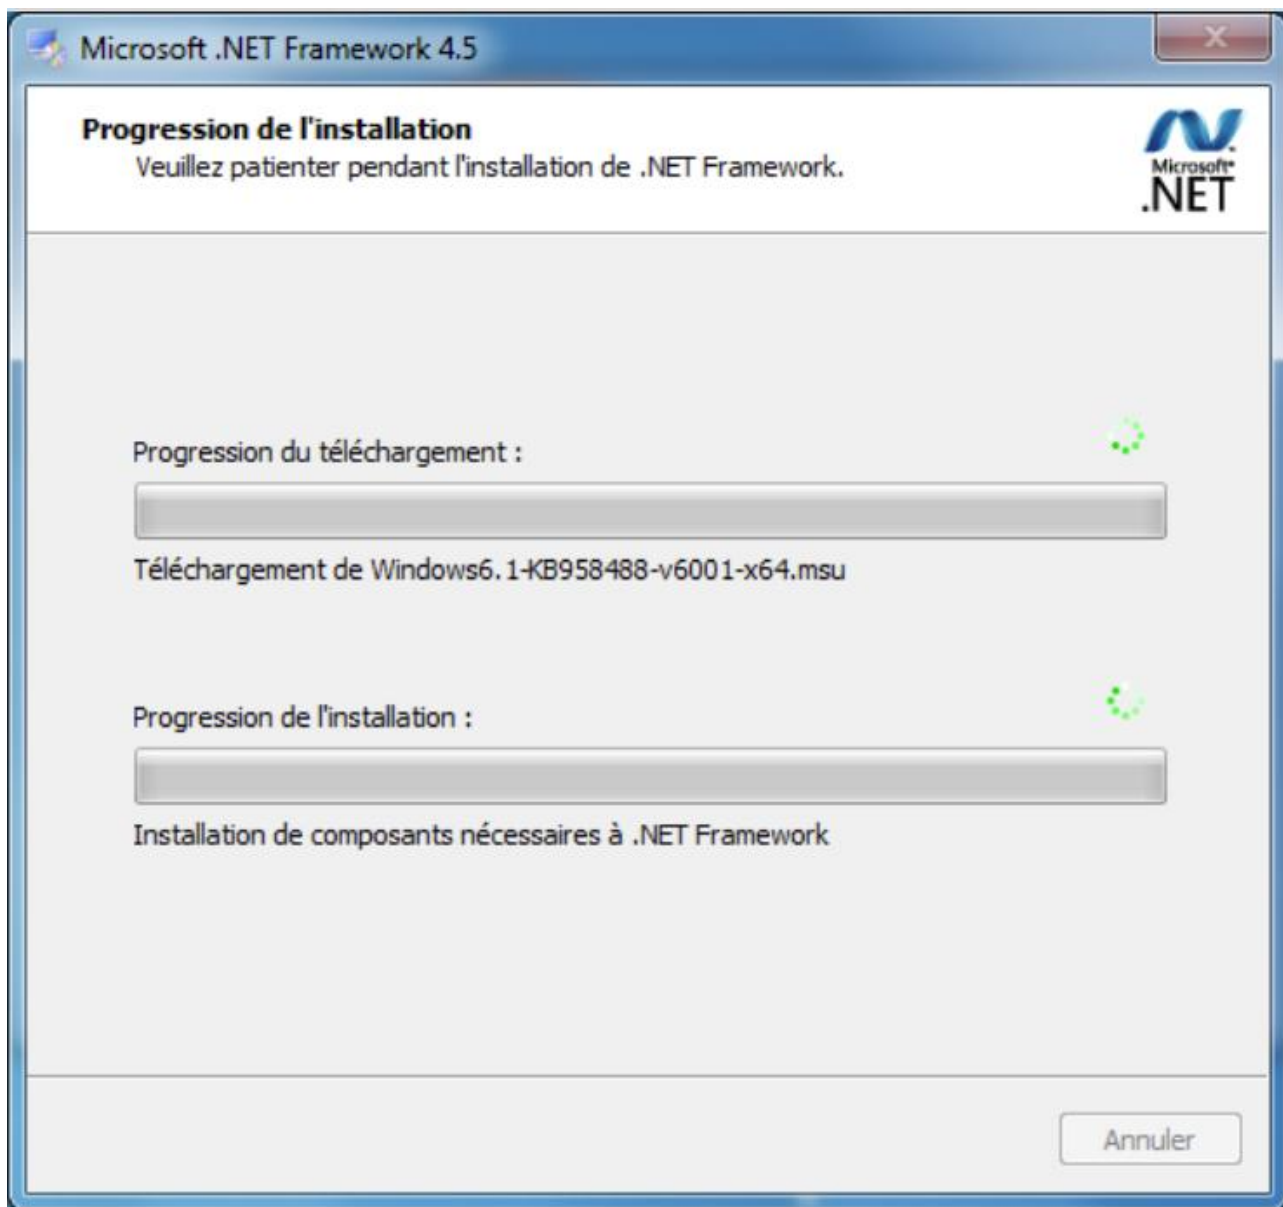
Microsoft .NET Framework 4.5

Progression de l'installation
Veuillez patienter pendant l'installation de .NET Framework.

Microsoft .NET

Progression du téléchargement :

Téléchargement de Windows6.1-KB958488-v6001-x64.msu

Progression de l'installation :

Installation de composants nécessaires à .NET Framework

Annuler